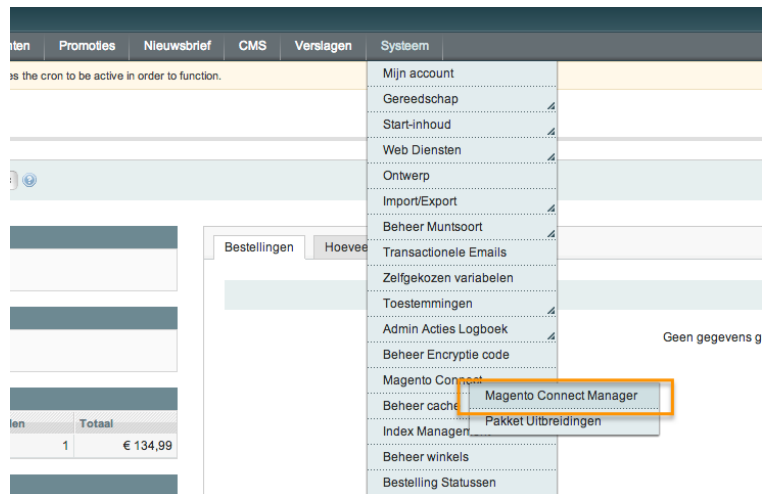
nten Promoties Nieuwsbrief CMS Verslagen Systeem

es the cron to be active in order to function.

Mijn account
Gereedschap
Start-inhoud
Web Diensten
Ontwerp
Import/Export
Beheer Muntsoort
Transactionele Emails
Zelfgekozen variabelen
Toestemmingen
Admin Acties Logboek
Beheer Encryptie code
Magento Connect
Beheer cache
Index Managem
Beheer winkels
Bestelling Statussen

Magento Connect Manager
Pakket Uitbreidingen

Bestellingen Hoevee

Geen gegevens g

len Totaal
1 € 134,99